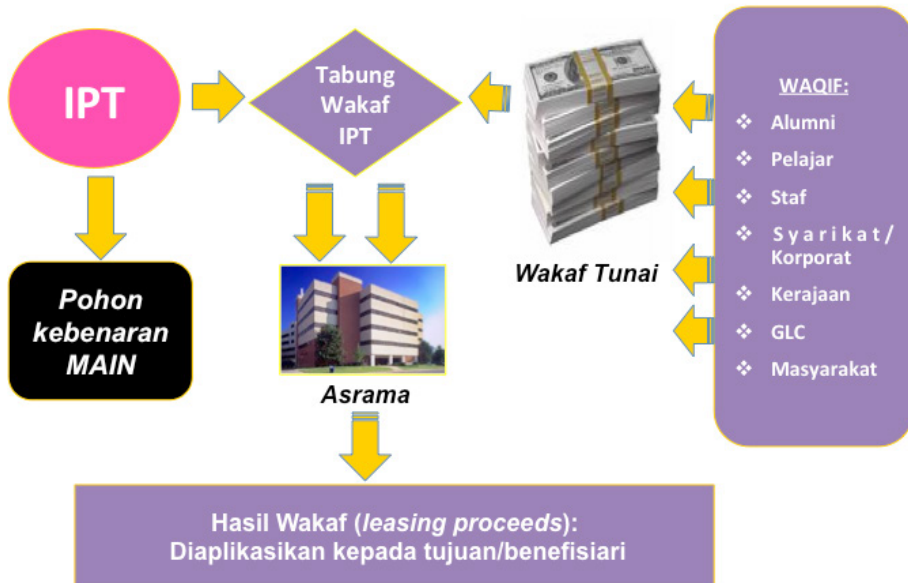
IPT

Tabung Wakaf IPT

WAQIF:
❖ Alumni
❖ Pelajar
❖ Staf
❖ Syarikat/ Korporat
❖ Kerajaan
❖ GLC
❖ Masyarakat

Wakaf Tunai

Pohon kebenaran MAIN

Asrama

Hasil Wakaf (leasing proceeds): Diaplikasikan kepada tujuan/benefisiari